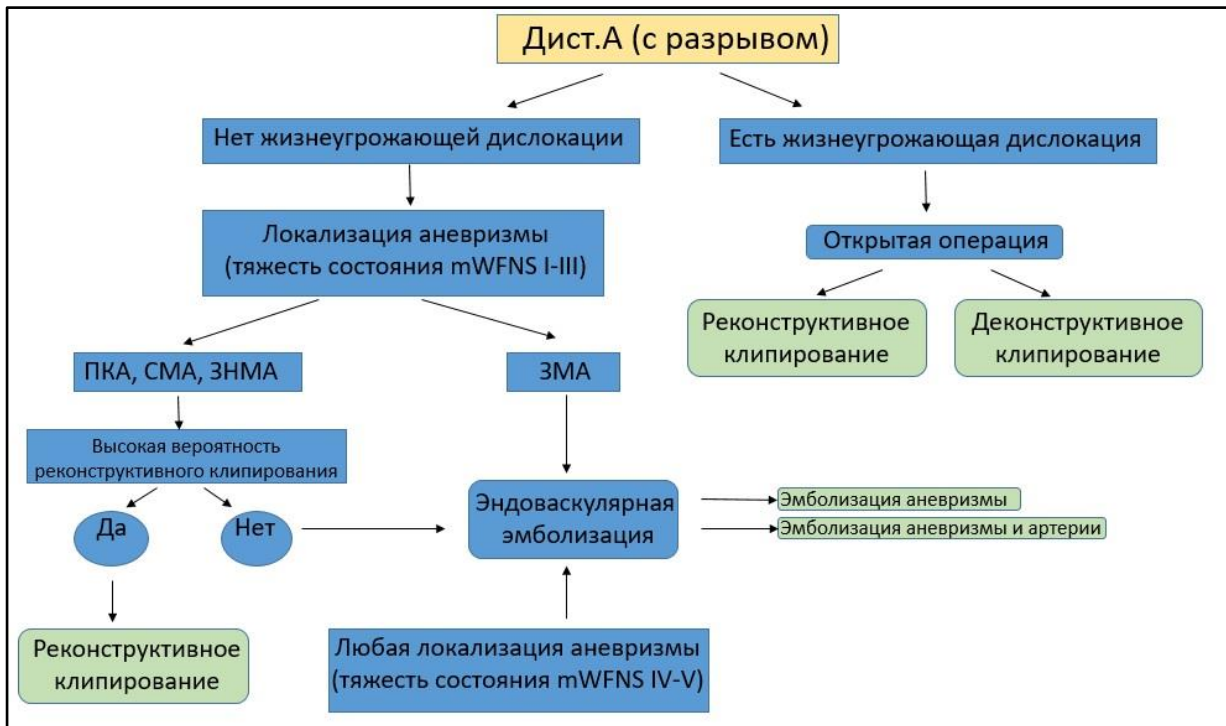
Дист.А (с разрывом)

Нет жизнеугрожающей дислокации

Есть жизнеугрожающая дислокация

Локализация аневризмы (тяжесть состояния mWFNS I-III)

Открытая операция

Реконструктивное клипирование

Деконструктивное клипирование

ПКА, СМА, ЗНМА

ЗМА

Высокая вероятность реконструктивного клипирования

Да

Нет

Эндоваскулярная эмболизация

Эмболизация аневризмы

Эмболизация аневризмы и артерии

Реконструктивное клипирование

Любая локализация аневризмы (тяжесть состояния mWFNS IV-V)